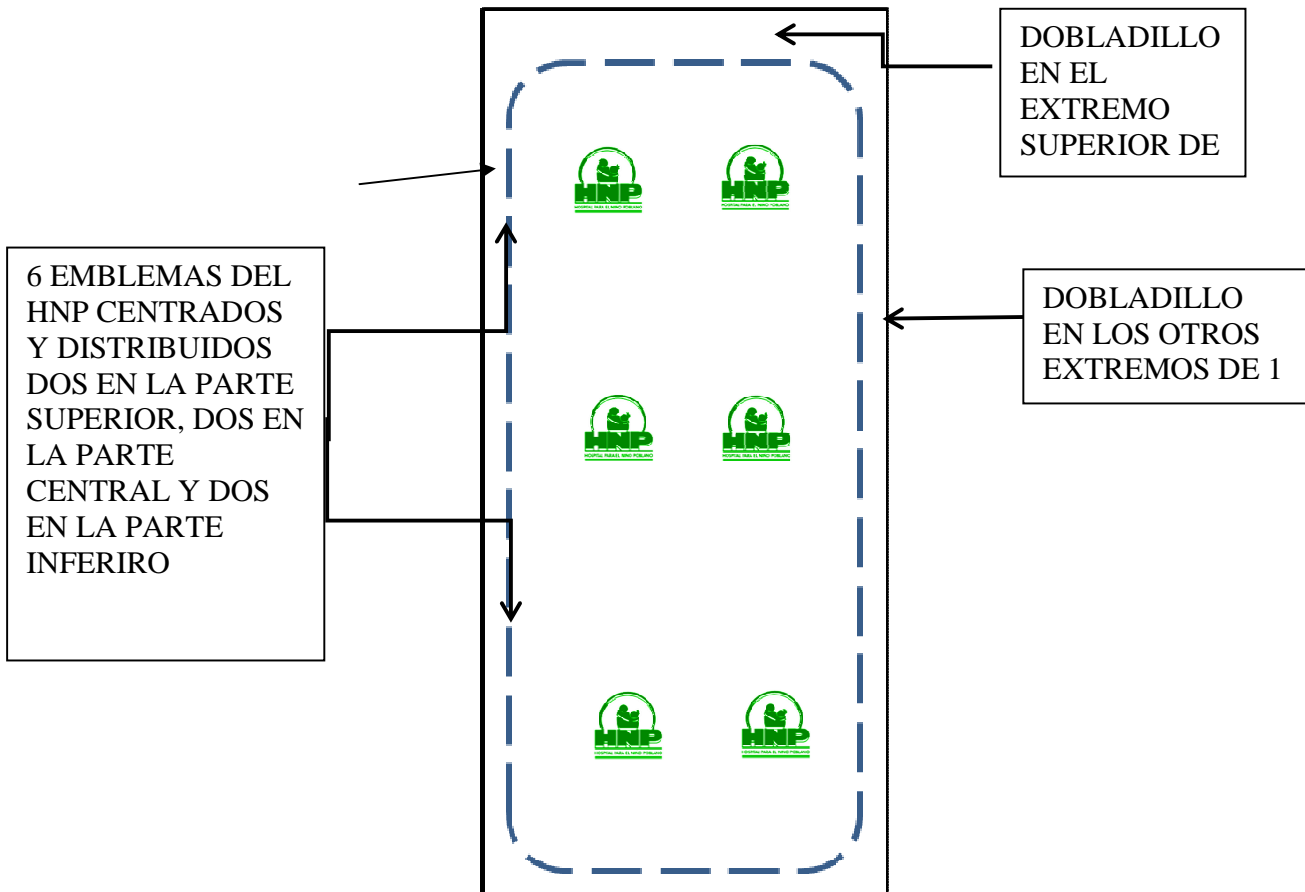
DOBLADILLO EN EL EXTREMO SUPERIOR DE

6 EMBLEMAS DEL HNP CENTRADOS Y DISTRIBUIDOS DOS EN LA PARTE SUPERIOR, DOS EN LA PARTE CENTRAL Y DOS EN LA PARTE INFERIRO

HNP
HOSPITAL PARA EL NIÑO POBLANO

HNP
HOSPITAL PARA EL NIÑO POBLANO

DOBLADILLO EN LOS OTROS EXTREMOS DE 1

HNP
HOSPITAL PARA EL NIÑO POBLANO

HNP
HOSPITAL PARA EL NIÑO POBLANO

HNP
HOSPITAL PARA EL NIÑO POBLANO

HNP
HOSPITAL PARA EL NIÑO POBLANO